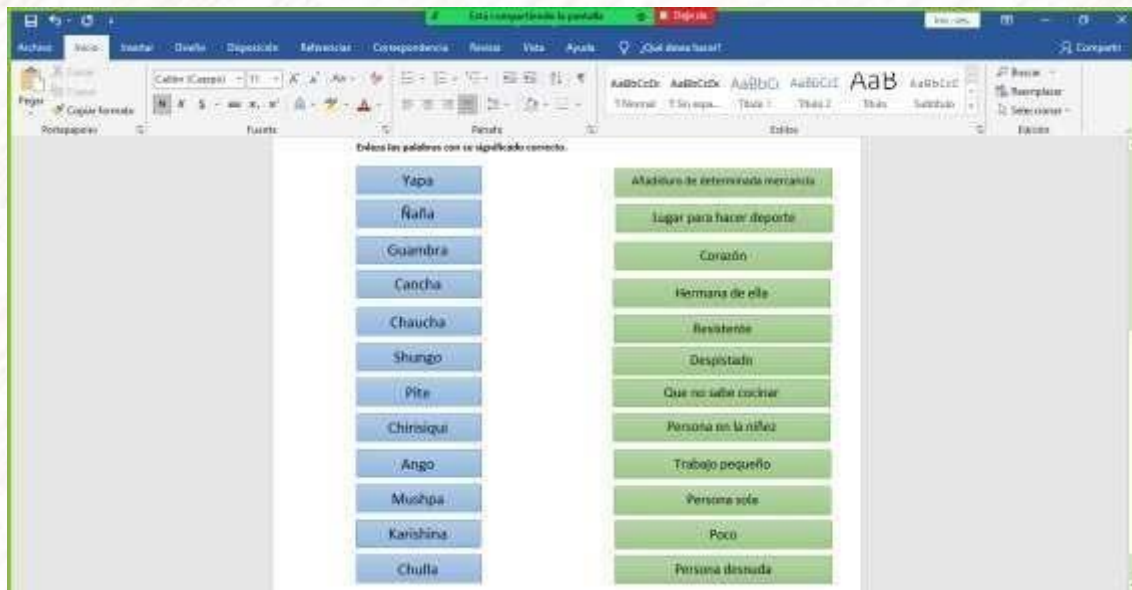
Está compartiendo la pantalla
Dejar de

Archivo Inicio Insertar Diseño Disposición Referencias Correspondencia Revisar Vista Ayuda ¿Qué desea hacer? Compartir

Pegar Copiar formato
Portapapeles
Calibri (Cuerpo) 11
Fuente
Párrafo
AaBbCcDc AaBbCcDc AaBbC AaBbCcE AaB AaBbCcE
¶ Normal ¶ Sin espa... Título 1 Título 2 Título Subtítulo
Estilos
Buscar
Reemplazar
Seleccionar
Edición

Enlaza las palabras con su significado correcto.

Yapa
Ñaña
Guambra
Cancha
Chaucha
Shungo
Pite
Chirisiqui
Ango
Mushpa
Karishina
Chulla

Añadidura de determinada mercancía
Lugar para hacer deporte
Corazón
Hermana de ella
Resistente
Despistado
Que no sabe cocinar
Persona en la niñez
Trabajo pequeño
Persona sola
Poco
Persona desnuda